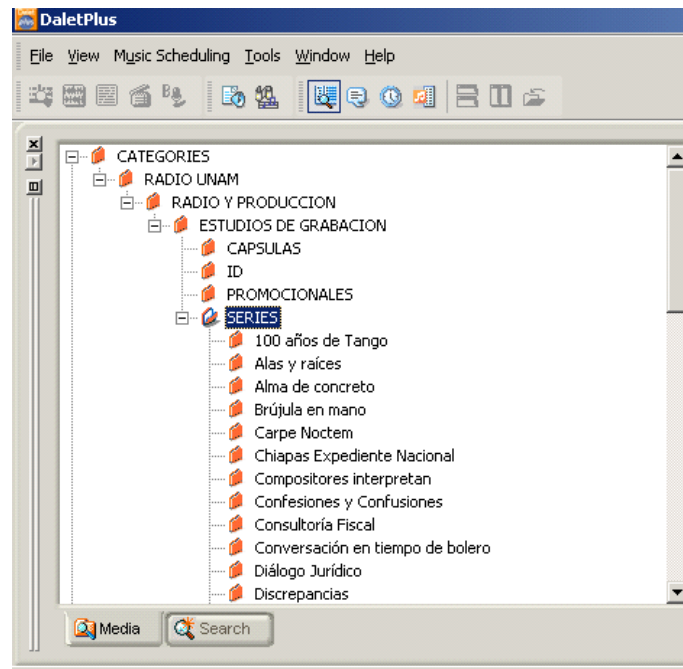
DaletPlus

File View Music Scheduling Tools Window Help

CATEGORIES
RADIO UNAM
RADIO Y PRODUCCION
ESTUDIOS DE GRABACION
CAPSULAS
ID
PROMOCIONALES
SERIES
100 años de Tango
Alas y raíces
Alma de concreto
Brújula en mano
Carpe Noctem
Chiapas Expediente Nacional
Compositores interpretan
Confesiones y Confusiones
Consultoría Fiscal
Conversación en tiempo de bolero
Diálogo Jurídico
Discrepancias

Media
Search